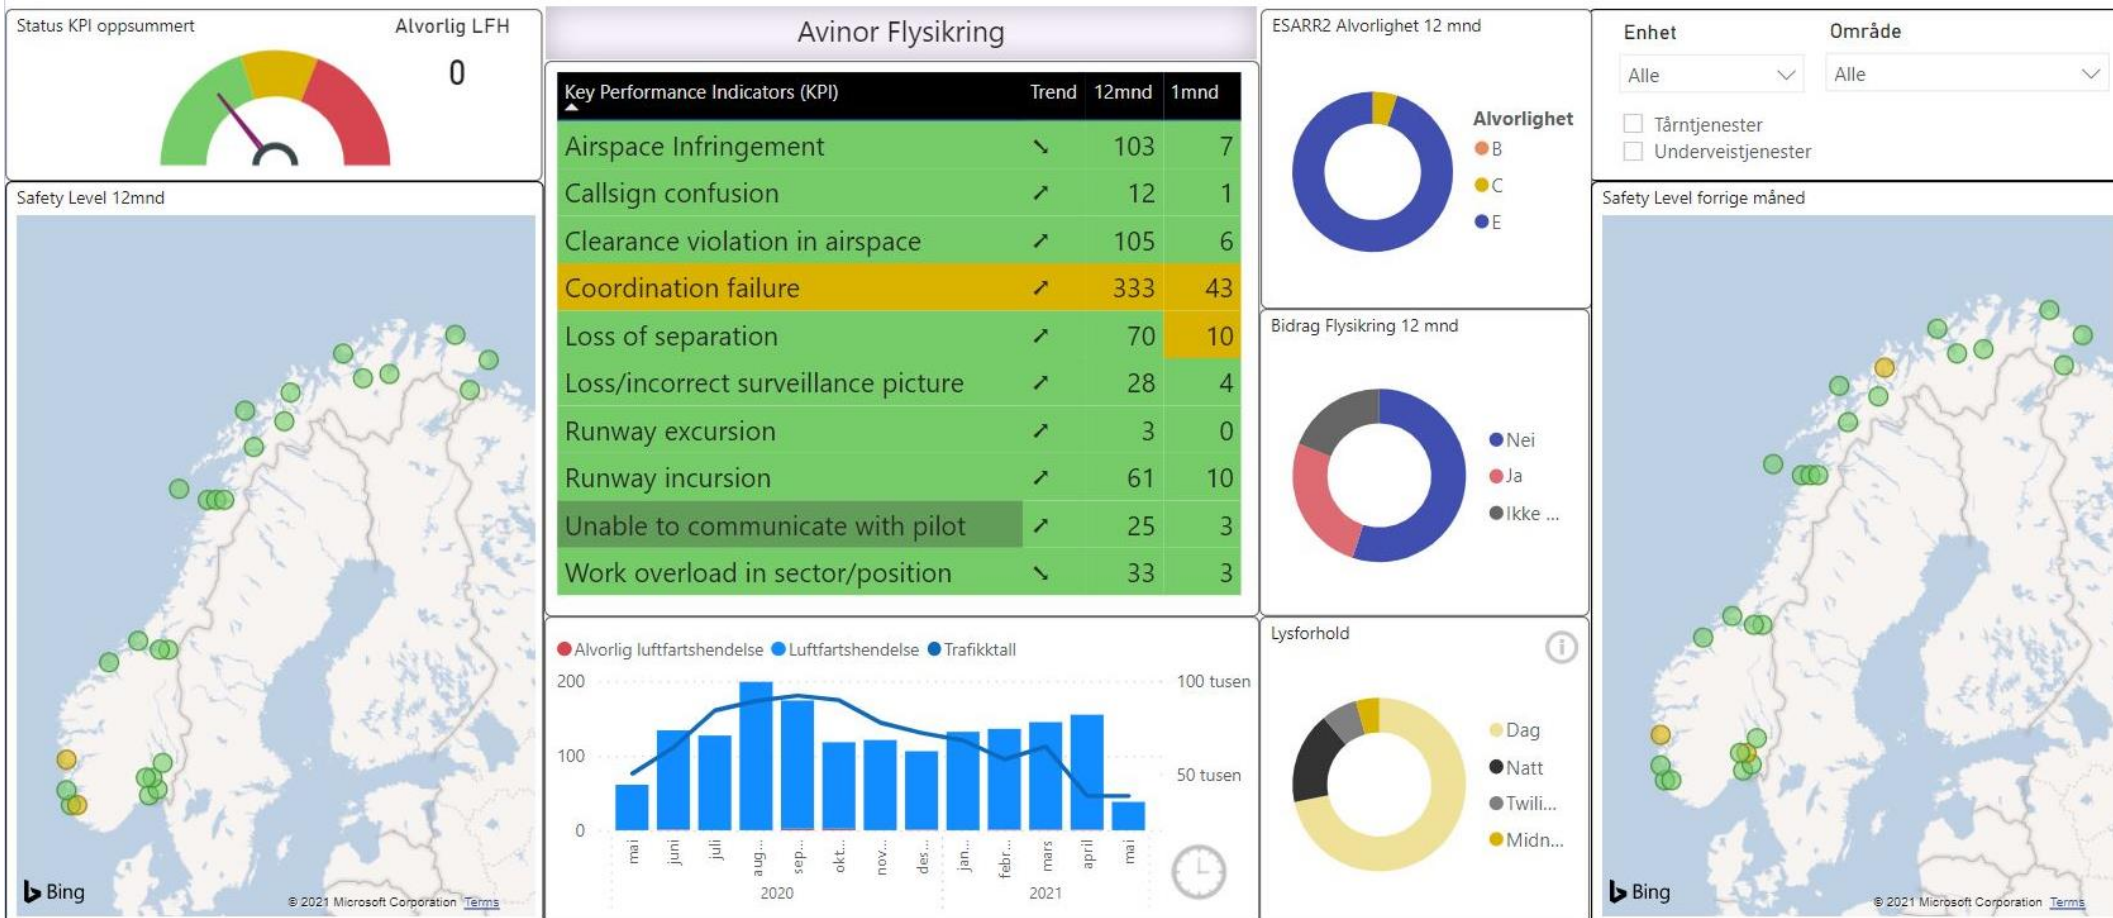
Status KPI oppsummert

Alvorlig LFH

0

Avinor Flysikring

| Key Performance Indicators (KPI) | Trend | 12mnd | 1mnd |
|---|---|---|---|
| Airspace Infringement | ↘ | 103 | 7 |
| Callsign confusion | ↗ | 12 | 1 |
| Clearance violation in airspace | ↗ | 105 | 6 |
| Coordination failure | ↗ | 333 | 43 |
| Loss of separation | ↗ | 70 | 10 |
| Loss/incorrect surveillance picture | ↗ | 28 | 4 |
| Runway excursion | ↗ | 3 | 0 |
| Runway incursion | ↗ | 61 | 10 |
| Unable to communicate with pilot | ↗ | 25 | 3 |
| Work overload in sector/position | ↘ | 33 | 3 |

ESARR2 Alvorlighet 12 mnd

Alvorlighet
B
C
E

Enhet
Alle

Område
Alle

Tårntjenester
Underveistjenester

Safety Level 12mnd

Bing
© 2021 Microsoft Corporation Terms

Bidrag Flysikring 12 mnd

Nei
Ja
Ikke ...

Safety Level forrige måned

Bing
© 2021 Microsoft Corporation Terms

Alvorlig luftfartshendelse Luftfartshendelse Trafikktall

200
100
0

100 tusen
50 tusen

mai juni juli aug... sep... okt... nov... des... jan... febr... mars april mai
2020 2021

Lysforhold

Dag
Natt
Twili...
Midn...